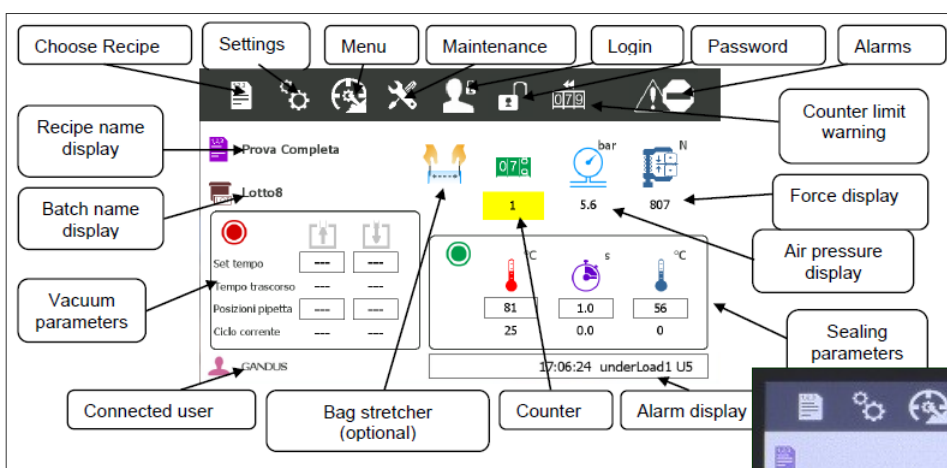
Choose Recipe

Settings

Menu

Maintenance

Login

Password

Alarms

Counter limit warning

Recipe name display

Prova Completa

Batch name display

Lotto8

Force display

N

807

bar

5.6

079

07

1

Air pressure display

Vacuum parameters

Set tempo

Tempo trascorso

Posizioni pipetta

Ciclo corrente

---

°C

s

°C

81

1.0

56

25

0.0

0

Sealing parameters

GANDUS

17:06:24 underLoad1 U5

Connected user

Bag stretcher (optional)

Counter

Alarm display